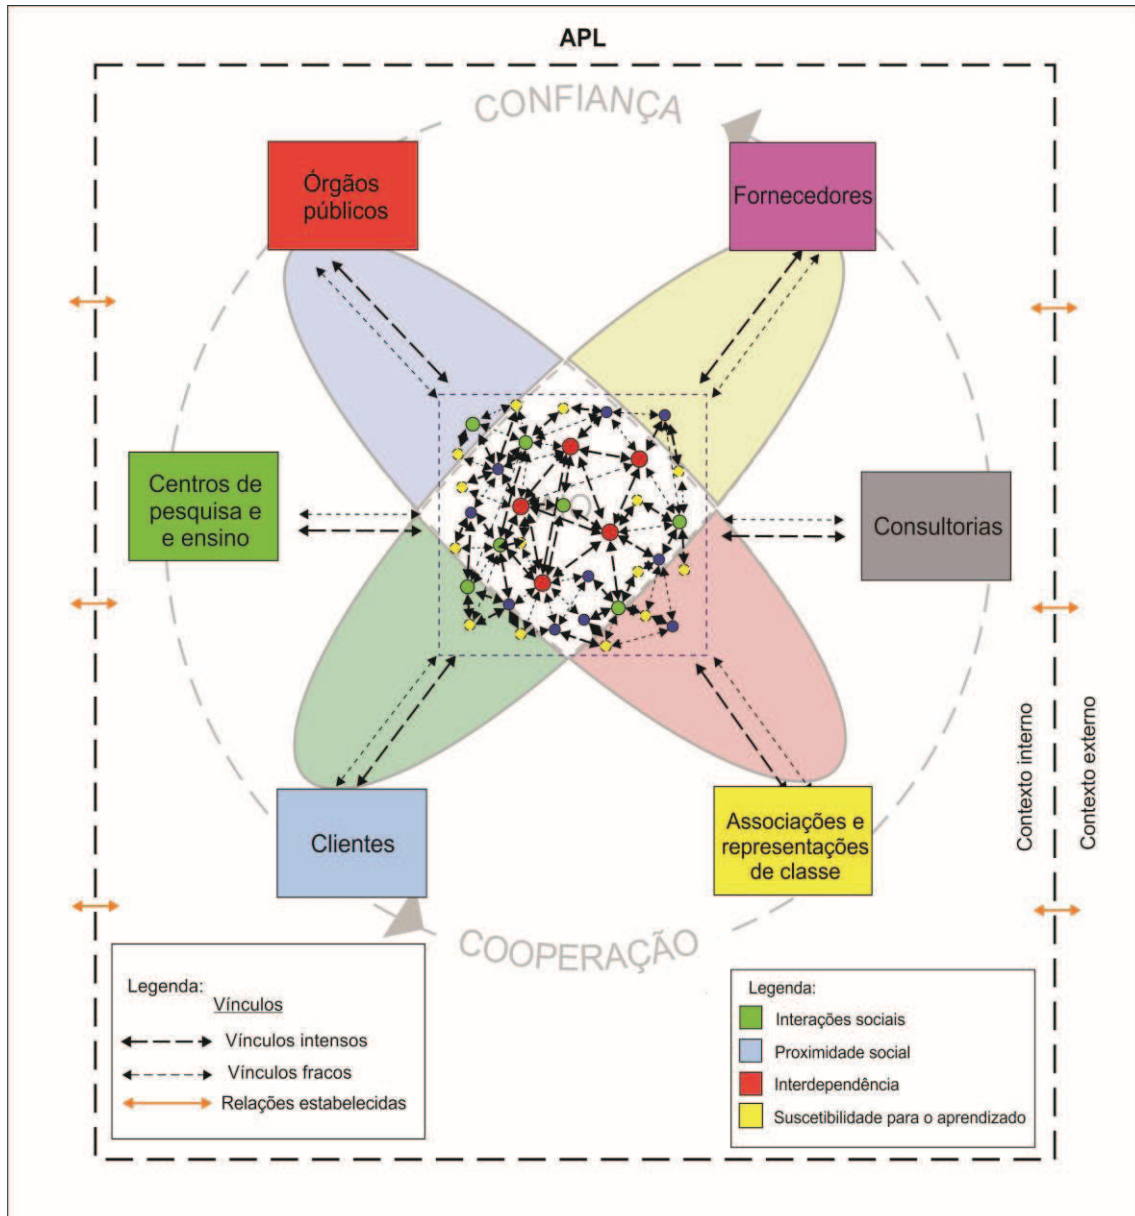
APL

CONFIANÇA

Órgãos públicos

Fornecedores

Centros de pesquisa e e ensino

Consultorias

Clientes

Associações e representações de classe

Contexto interno

Contexto externo

COOPERAÇÃO

Legenda:
Vínculos
Vínculos intensos
Vínculos fracos
Relações estabelecidas

Legenda:
Interações sociais
Proximidade social
Interdependência
Suscetibilidade para o aprendizado